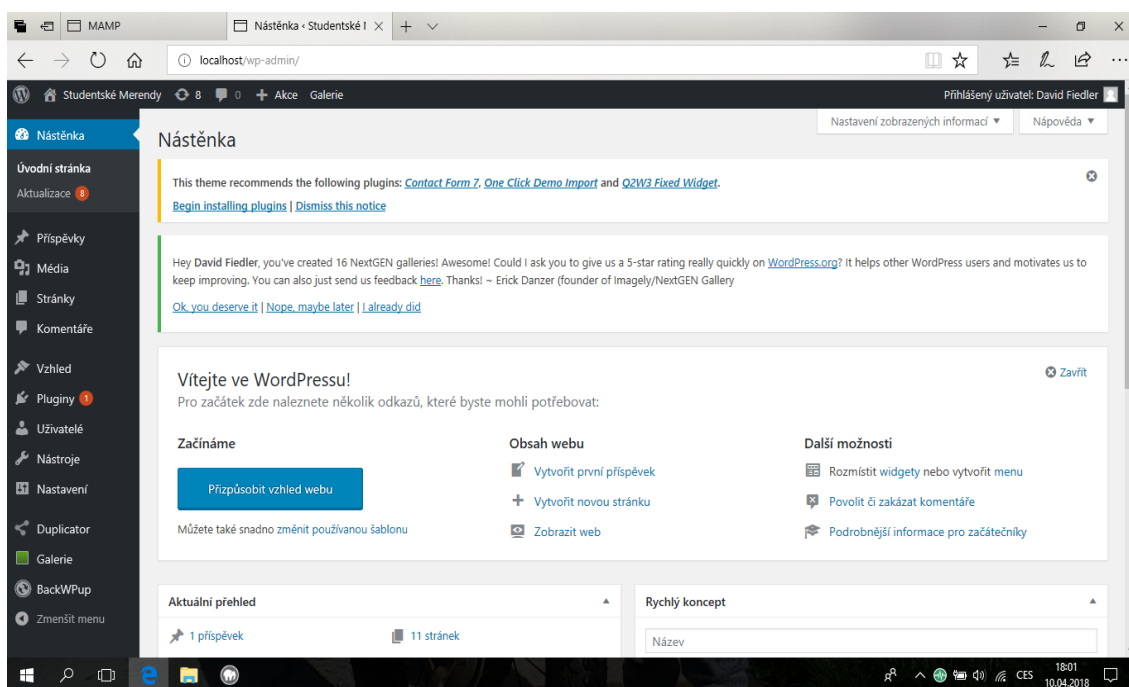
MAMP

Nástěnka ‹ Studentské I ×

localhost/wp-admin/

Studentské Merendy 8 0 + Akce Galerie

Přihlášený uživatel: David Fiedler

Nástěnka

Úvodní stránka
Aktualizace 8

Příspěvky
Média
Stránky
Komentáře

Vzhled
Pluginy 1
Uživatelé
Nástroje
Nastavení

Duplicator
Galerie
BackWPup
Zmenšit menu

Nastavení zobrazených informací ▼ Nápověda ▼

Nástěnka

This theme recommends the following plugins: Contact Form 7, One Click Demo Import and Q2W3 Fixed Widget.

Begin installing plugins | Dismiss this notice

Hey David Fiedler, you've created 16 NextGEN galleries! Awesome! Could I ask you to give us a 5-star rating really quickly on WordPress.org? It helps other WordPress users and motivates us to keep improving. You can also just send us feedback here. Thanks! ~ Erick Danzer (founder of Imagely/NextGEN Gallery

Ok, you deserve it | Nope, maybe later | I already did

Zavřít

Vítejte ve WordPressu!

Pro začátek zde naleznete několik odkazů, které byste mohli potřebovat:

Začínáme

Přizpůsobit vzhled webu

Můžete také snadno změnit používanou šablonu

Obsah webu

Vytvořit první příspěvek

Vytvořit novou stránku

Zobrazit web

Další možnosti

Rozmístit widgety nebo vytvořit menu

Povolit či zakázat komentáře

Podrobnější informace pro začátečníky

Aktuální přehled

1 příspěvek

11 stránek

Rychlý koncept

Název

CES 18:01 10.04.2018